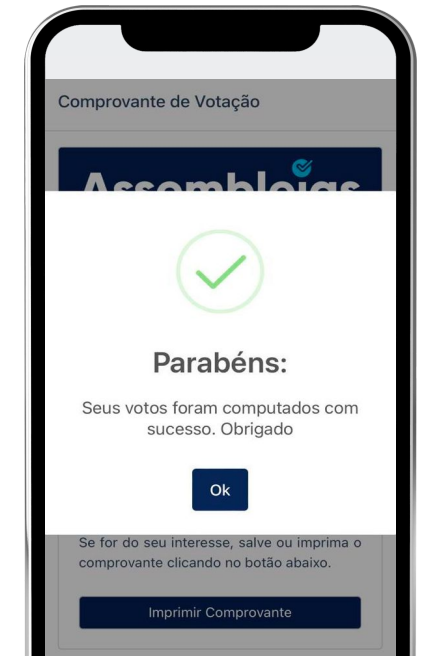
Comprovante de Votação

Assembleias

Parabéns:

Seus votos foram computados com sucesso. Obrigado

Ok

Se for do seu interesse, salve ou imprima o comprovante clicando no botão abaixo.

Imprimir Comprovante